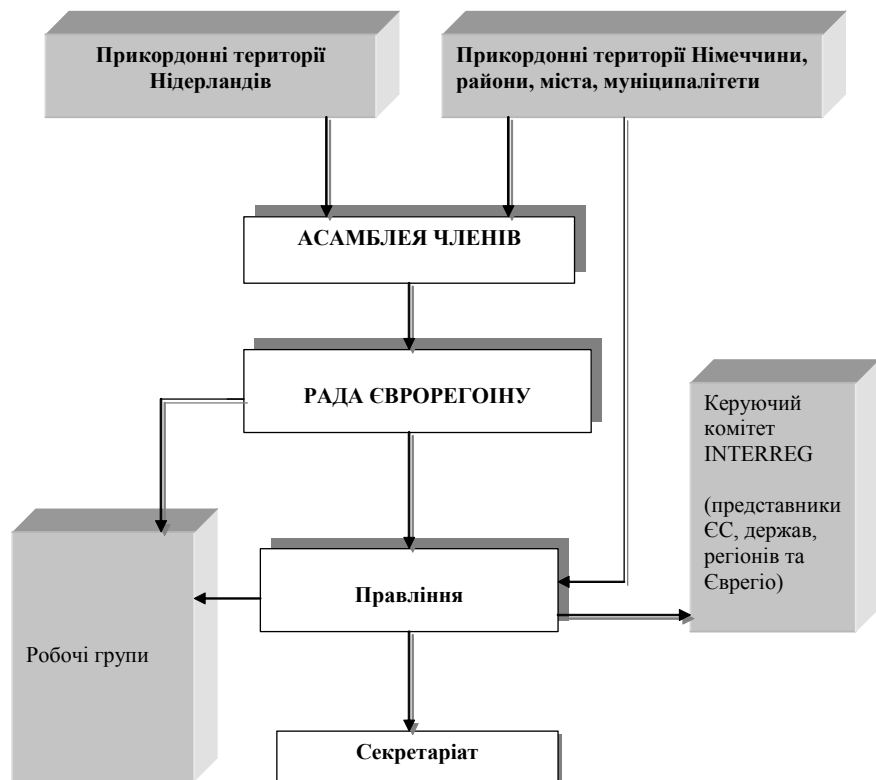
Прикордонні території Нідерландів

Прикордонні території Німеччини, райони, міста, муніципалітети

АСАМБЛЕЯ ЧЛЕНІВ

РАДА ЄВРОРЕГОІНУ

Керуючий комітет INTERREG

(представники ЄС, держав, регіонів та Євретіо)

Правління

Робочі групи

Секретаріат